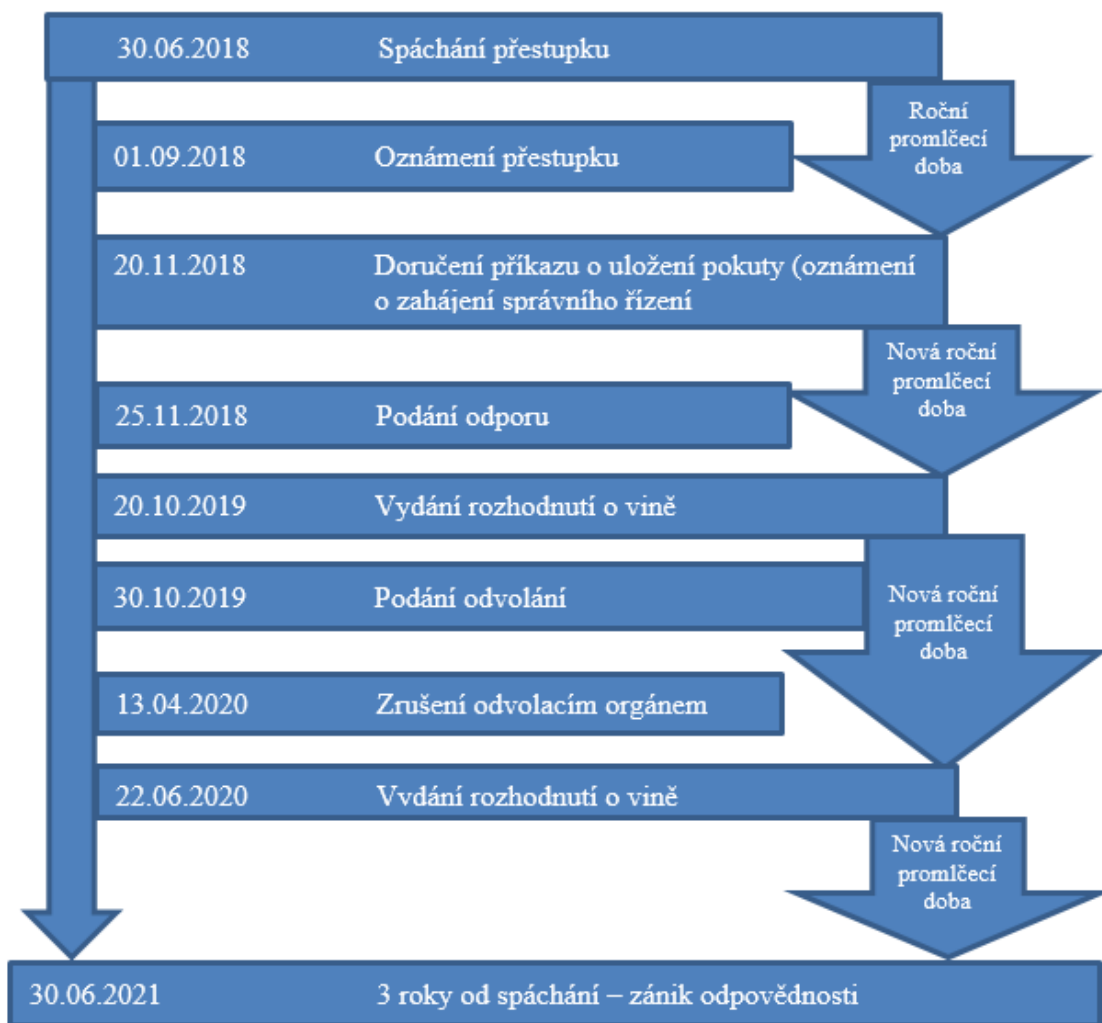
30.06.2018 Spáchání přestupku

Roční promlčecí doba

01.09.2018 Oznámení přestupku

20.11.2018 Doručení příkazu o uložení pokuty (oznámení o zahájení správního řízení

Nová roční promlčecí doba

25.11.2018 Podání odporu

20.10.2019 Vydání rozhodnutí o vině

30.10.2019 Podání odvolání

Nová roční promlčecí doba

13.04.2020 Zrušení odvolacím orgánem

22.06.2020 Vydání rozhodnutí o vině

Nová roční promlčecí doba

30.06.2021 3 roky od spáchání – zánik odpovědnosti